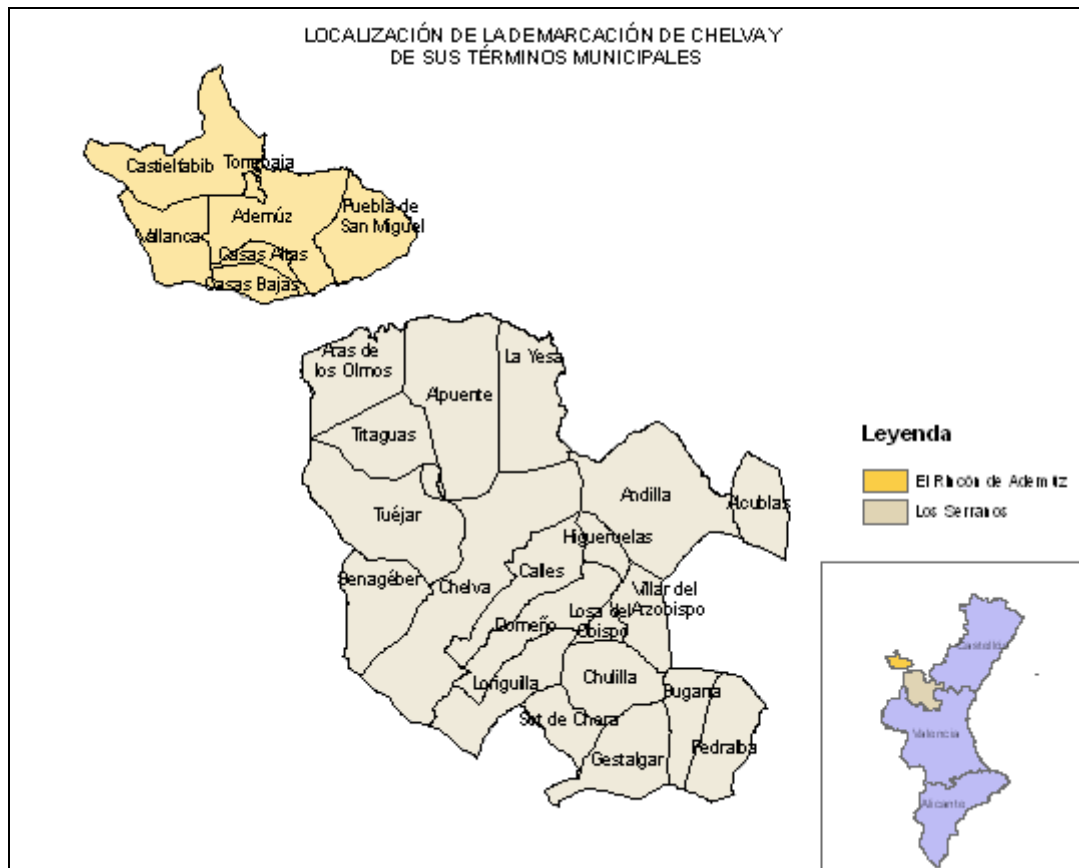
LOCALIZACIÓN DE LA DEMARCACIÓN DE CHELVA Y DE SUS TÉRMINOS MUNICIPALES

Castielfabib
Torrebaja
Ademúz
Puebla de San Miguel
Vallanca
Casas Altas
Casas Bajas

Aras de los Olmos
La Yesa
Alpuente
Titaguas
Andilla
Alcublas
Tuéjar
Higueruelas
Benagéber
Chelva
Calles
Villar del Arzobispo
Domeño
Losa del Obispo
Chulilla
Loriguilla
Sot de Chera
Bugarra
Gestalgar
Pedralba

Leyenda
El Rincón de Ademúz
Los Serranos

Castellón
Valencia
Alicante